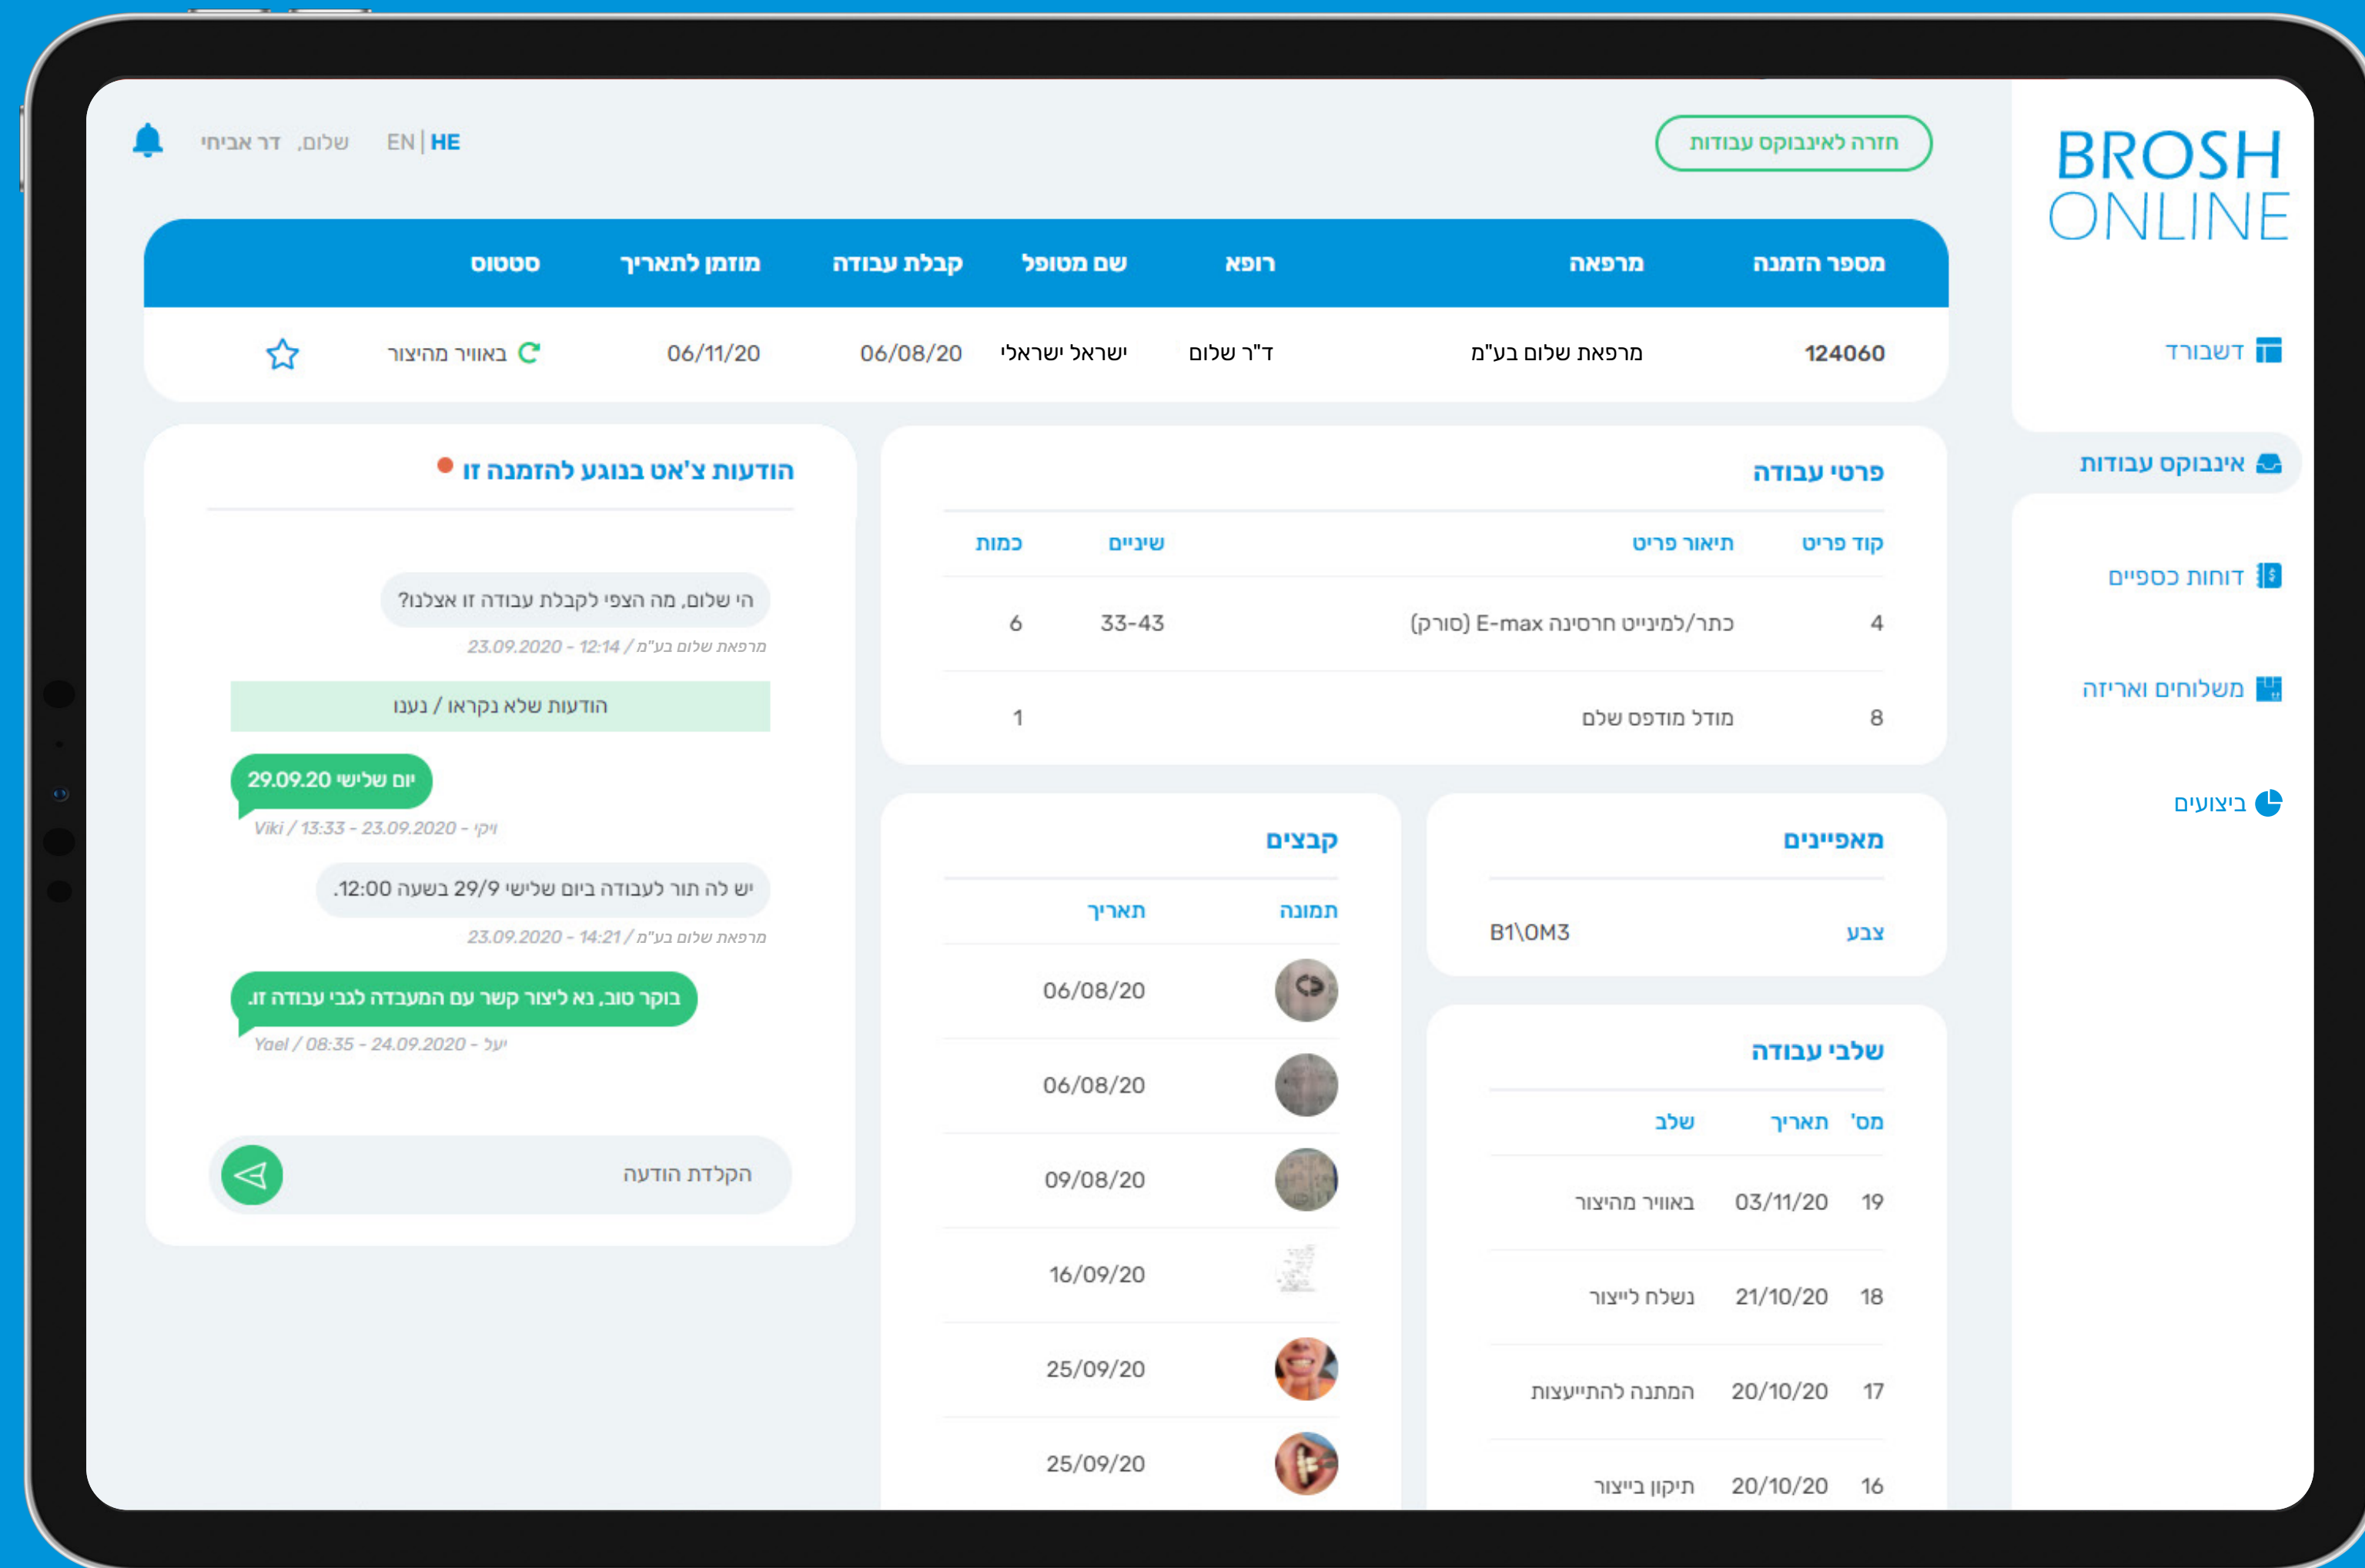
BROSH ONLINE

חזרה לאינבוקס עבודות

HE | EN שלום, דר אביחי

דשבורד
אינבוקס עבודות
דוחות כספיים
משלוחים ואריזה
ביצועים

| מספר הזמנה | מרפאה | רופא | שם מטופל | קבלת עבודה | מוזמן לתאריך | סטטוס |
|---|---|---|---|---|---|---|
| 124060 | מרפאת שלום בע"מ | ד"ר שלום | ישראל ישראלי | 06/08/20 | 06/11/20 | באוויר מהיצור |

פרטי עבודה

| קוד פריט | תיאור פריט | שיניים | כמות |
|---|---|---|---|
| 4 | כתר/למינייט חרסינה E-max (סורק) | 33-43 | 6 |
| 8 | מודל מודפס שלם | | 1 |

מאפיינים

| צבע | B1\OM3 |
|---|---|

שלבי עבודה

| מס' | תאריך | שלב |
|---|---|---|
| 19 | 03/11/20 | באוויר מהיצור |
| 18 | 21/10/20 | נשלח לייצור |
| 17 | 20/10/20 | המתנה להתייעצות |
| 16 | 20/10/20 | תיקון בייצור |

קבצים

| תמונה | תאריך |
|---|---|
| | 06/08/20 |
| | 06/08/20 |
| | 09/08/20 |
| | 16/09/20 |
| | 25/09/20 |
| | 25/09/20 |

הודעות צ'אט בנוגע להזמנה זו

הי שלום, מה הצפי לקבלת עבודה זו אצלנו?
מרפאת שלום בע"מ / 23.09.2020 - 12:14

הודעות שלא נקראו / נענו

יום שלישי 29.09.20
ויקי - Viki / 13:33 - 23.09.2020

יש לה תור לעבודה ביום שלישי 29/9 בשעה 12:00.
מרפאת שלום בע"מ / 23.09.2020 - 14:21

בוקר טוב, נא ליצור קשר עם המעבדה לגבי עבודה זו.
יעל - Yael / 08:35 - 24.09.2020

הקלדת הודעה